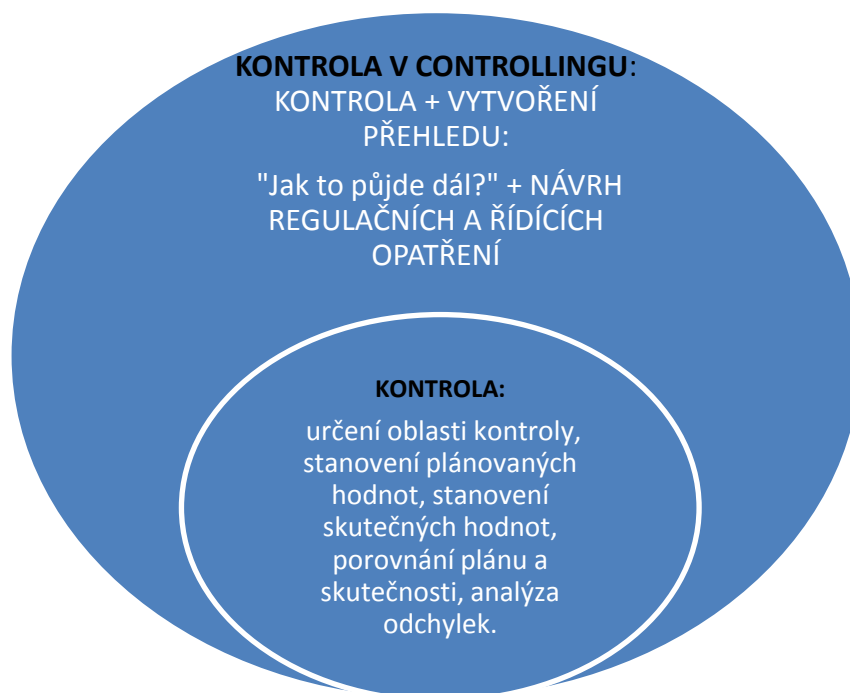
KONTROLA V CONTROLLINGU: KONTROLA + VYTVOŘENÍ PŘEHLEDU:

"Jak to půjde dál?" + NÁVRH REGULAČNÍCH A ŘÍDÍCÍCH OPATŘENÍ

KONTROLA:

určení oblasti kontroly, stanovení plánovaných hodnot, stanovení skutečných hodnot, porovnání plánu a skutečnosti, analýza odchylek.